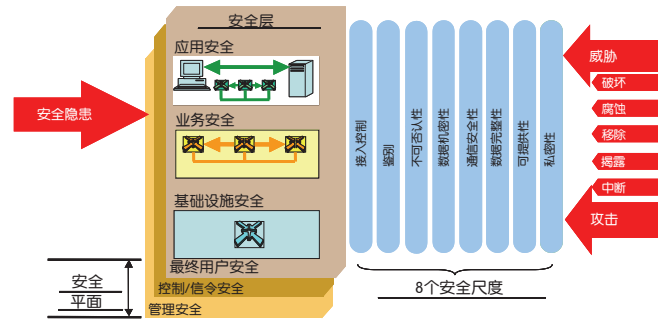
安全层

应用安全

业务安全

基础设施安全

最终用户安全

控制/信令安全

管理安全

安全隐患

安全
平面

接入控制

鉴别

不可否认性

数据机密性

通信安全性

数据完整性

可用性

私密性

8个安全尺度

威胁

破坏

腐蚀

移除

揭露

中断

攻击